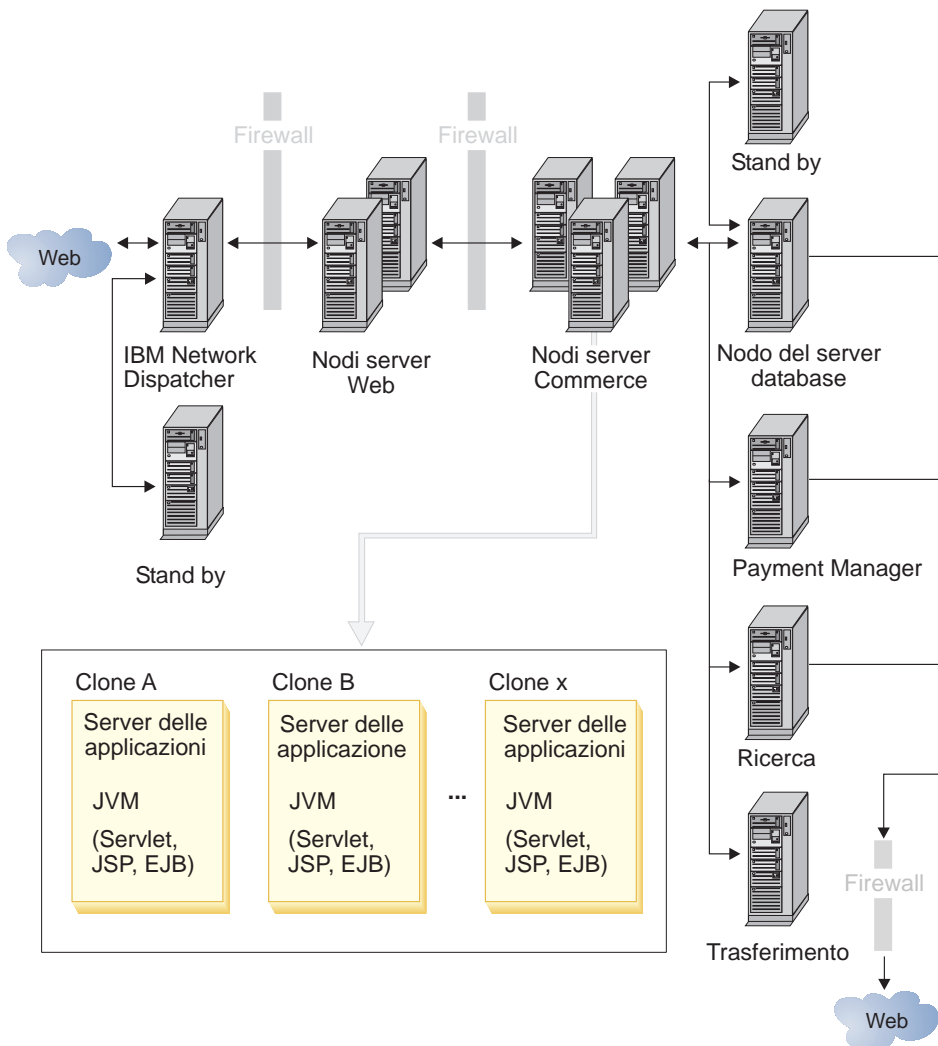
Firewall

Firewall

Stand by

Web

IBM Network Dispatcher

Nodi server Web

Nodi server Commerce

Nodo del server database

Stand by

Payment Manager

Clone A

Server delle applicazioni

JVM

(Servlet, JSP, EJB)

Clone B

Server delle applicazione

JVM

(Servlet, JSP, EJB)

...

Clone x

Server delle applicazioni

JVM

(Servlet, JSP, EJB)

Ricerca

Firewall

Trasferimento

Web